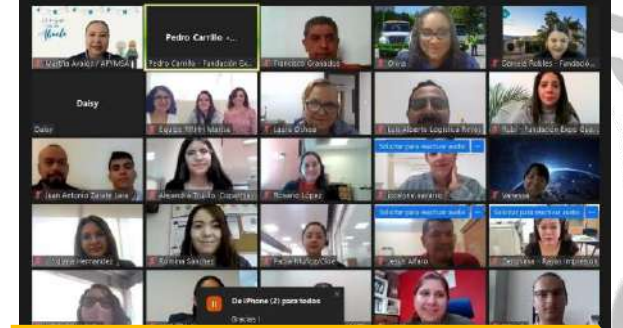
Abuelo
Martha Araujo / APYMSA
Pedro Carrillo - ...
Pedro Carrillo - Fundación Ex...
Francisco Granados
Olivia
Gómez Robles - Fundació...
Daisy
Daisy
Equipo Mtra. Marina
Laura Ochoa
Luis Alberto Logística Ferrer
Ruth - Fundación Expo Guar...
Juan Antonio Zavala Jara
Alejandra Duarte Coparmex
Rosario López
Solicitar para reactivar audio
Vanessa
Solicitar para reactivar audio
Solicitar para reactivar audio
Romina Sánchez
Rafael Muñoz/OBE
Jesús Aifaro
Renato - Rayos Impresiones
De iPhone (2) para todos
Gracias